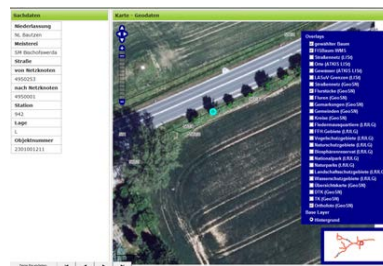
Sachdaten

Niederlassung
NL Bautzen
Meisterei
SM Bischofswerda
Straße

von Netzknoten
4950053
nach Netzknoten
4950001
Station
942
Lage
L
Objektnummer
2301001213

Karte - Geodaten

Overlays
gewählter Baum
FIS-Baum WMS
Straßennetz (LTN)
Orte (ATKIS LTN)
Gewässer (ATKIS LTN)
LASuV Gemeine (LTN)
Straßennetz (GeoSN)
Flurstücke (GeoSN)
Fluren (GeoSN)
Gemarkungen (GeoSN)
Gemeinden (GeoSN)
Kreise (GeoSN)
Fledermausquartiere (LfULG)
FFH-Gebiete (LfULG)
Vogelschutzgebiete (LfULG)
Naturschutzgebiete (LfULG)
Biosphärenreservat (LfULG)
Nationalpark (LfULG)
Naturparke (LfULG)
Landschaftsschutzgebiete (LfULG)
Wasserschutzgebiete (LfULG)
Übersichtskarte (GeoSN)
DTK (GeoSN)
TK (GeoSN)
Orthofoto (GeoSN)
Base Layer
Hintergrund